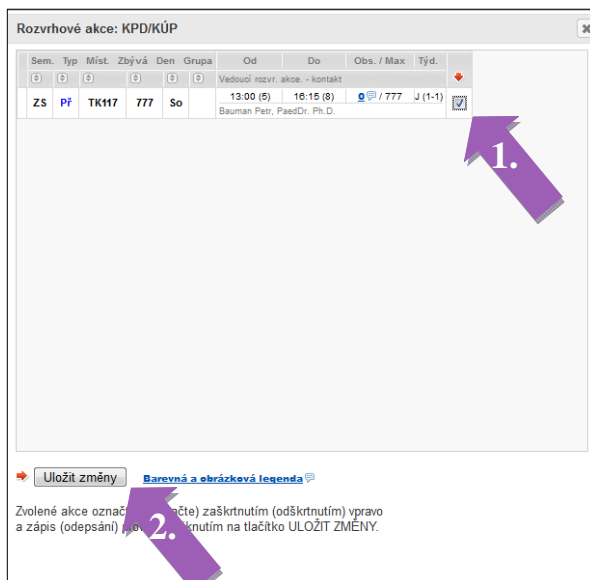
Rozvrhové akce: KPD/KÚP

| Sem. | Typ | Míst. | Zbývá | Den | Grupa | Od | Do | Obs. / Max | Týd. | |
|---|---|---|---|---|---|---|---|---|---|---|
| | | | | | | Vedoucí rozvr. akce. - kontakt | | | | |
| ZS | Př | TK117 | 777 | So | | 13:00 (5) | 16:15 (8) | 0 / 777 | J (1-1) | |
| | | | | | | Bauman Petr, PaedDr. Ph.D. | | | | |

1.

Uložit změny

Barevná a obrázková legenda

Zvolené akce označ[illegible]čte) zaškrtnutím (odškrtnutím) vpravo a zápis (odepsání) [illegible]knutím na tlačítko ULOŽIT ZMĚNY.

2.